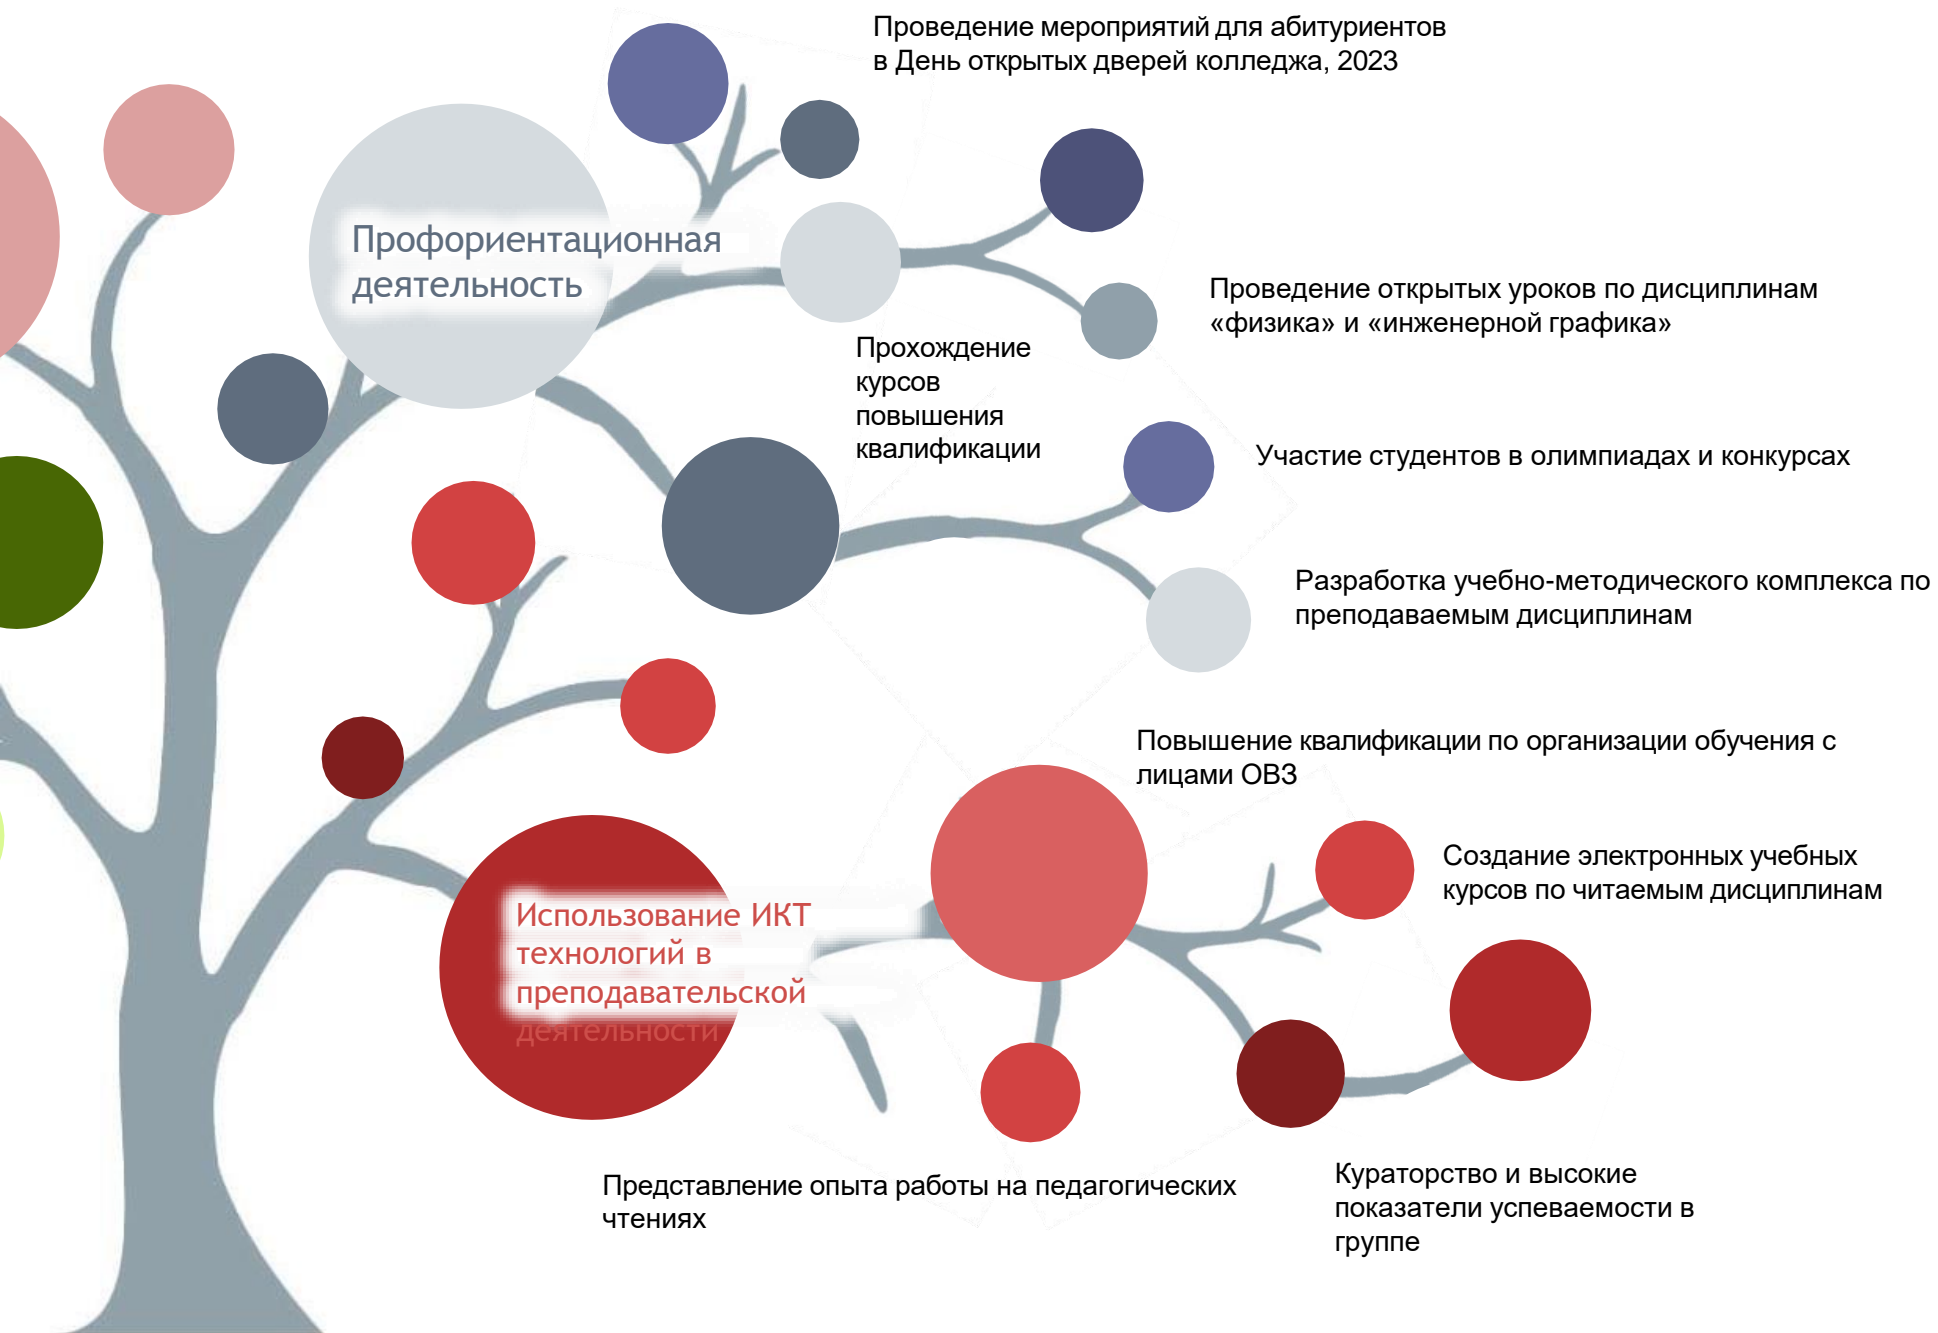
Проведение мероприятий для абитуриентов в День открытых дверей колледжа, 2023

Профориентационная деятельность

Проведение открытых уроков по дисциплинам «физика» и «инженерной графика»

Прохождение курсов повышения квалификации

Участие студентов в олимпиадах и конкурсах

Разработка учебно-методического комплекса по преподаваемым дисциплинам

Повышение квалификации по организации обучения с лицами ОВЗ

Создание электронных учебных курсов по читаемым дисциплинам

Использование ИКТ технологий в преподавательской деятельности

Представление опыта работы на педагогических чтениях

Кураторство и высокие показатели успеваемости в группе